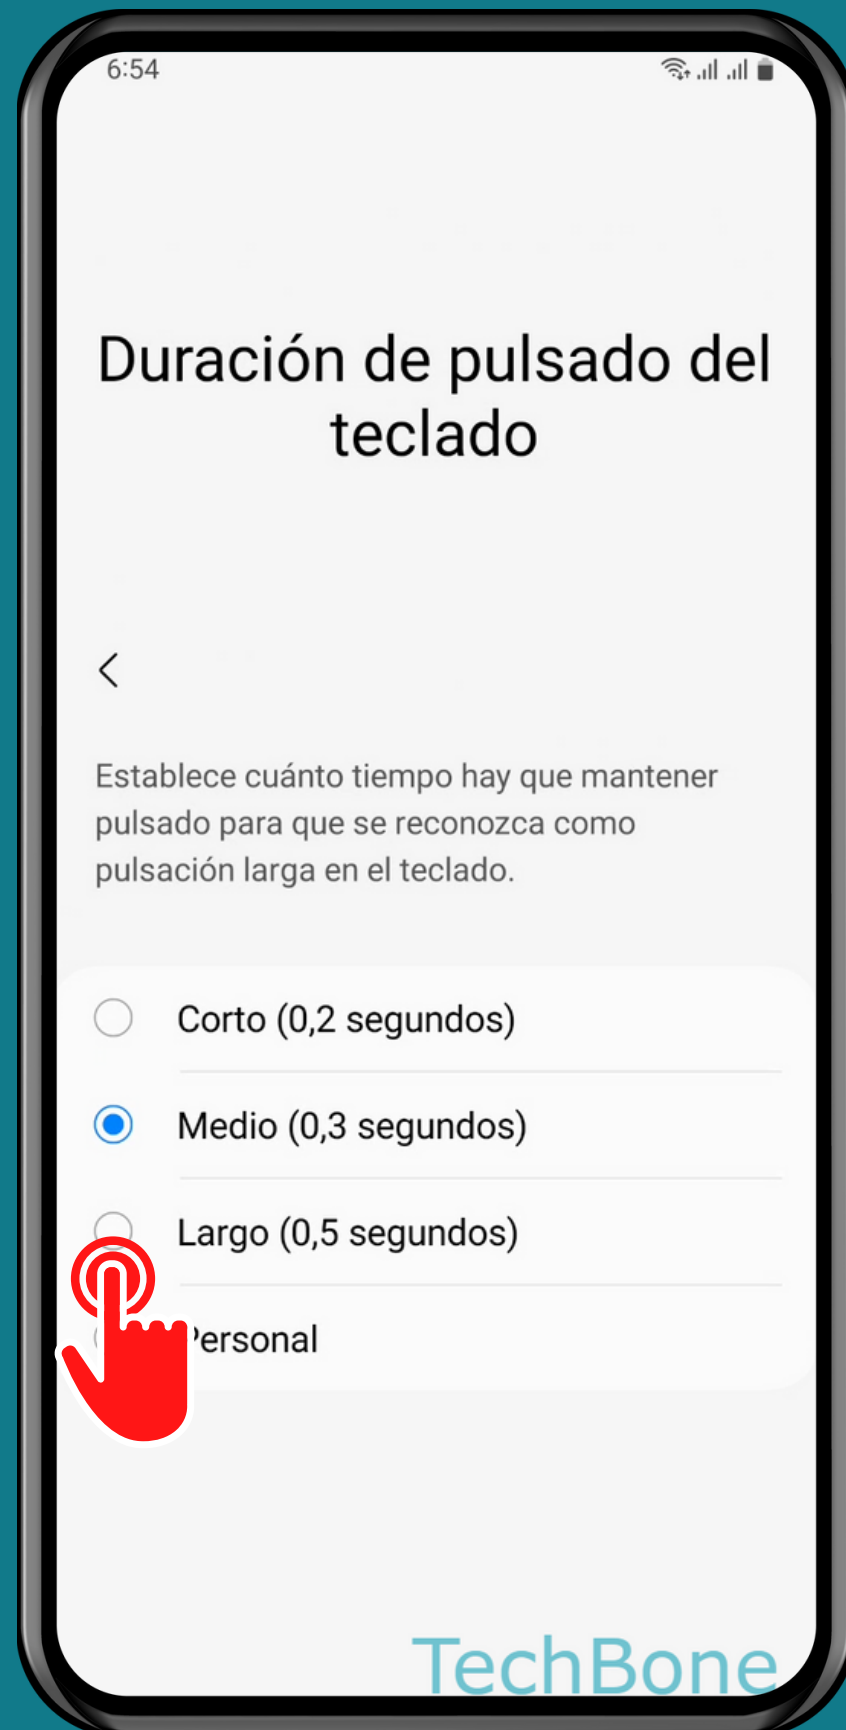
6:54

Duración de pulsado del teclado

<

Establece cuánto tiempo hay que mantener pulsado para que se reconozca como pulsación larga en el teclado.

Corto (0,2 segundos)

Medio (0,3 segundos)

Largo (0,5 segundos)

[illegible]ersonal

TechBone